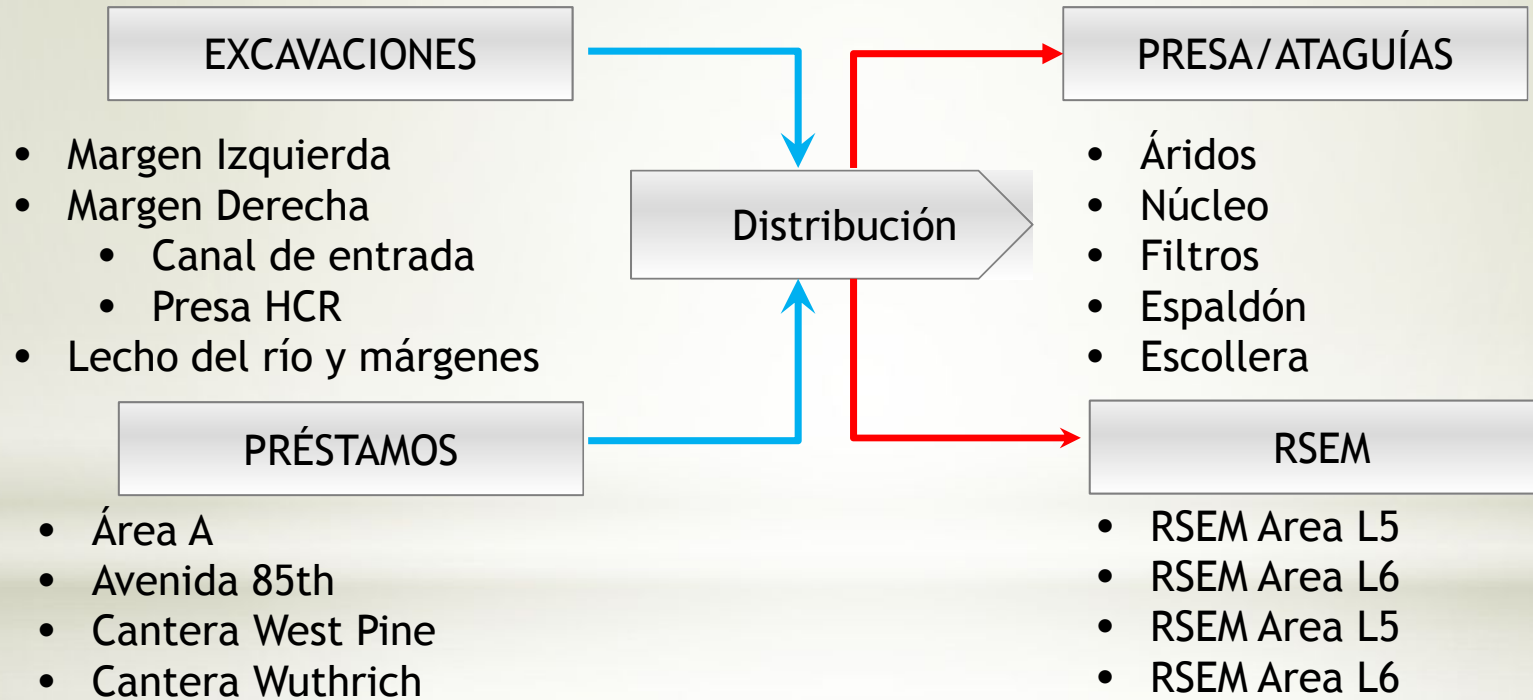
EXCAVACIONES

- Margen Izquierda
- Margen Derecha
  - Canal de entrada
  - Presa HCR
- Lecho del río y márgenes

PRÉSTAMOS

- Área A
- Avenida 85th
- Cantera West Pine
- Cantera Wuthrich

Distribución

PRESA/ATAGUÍAS

- Áridos
- Núcleo
- Filtros
- Espaldón
- Escollera

RSEM

- RSEM Area L5
- RSEM Area L6
- RSEM Area L5
- RSEM Area L6